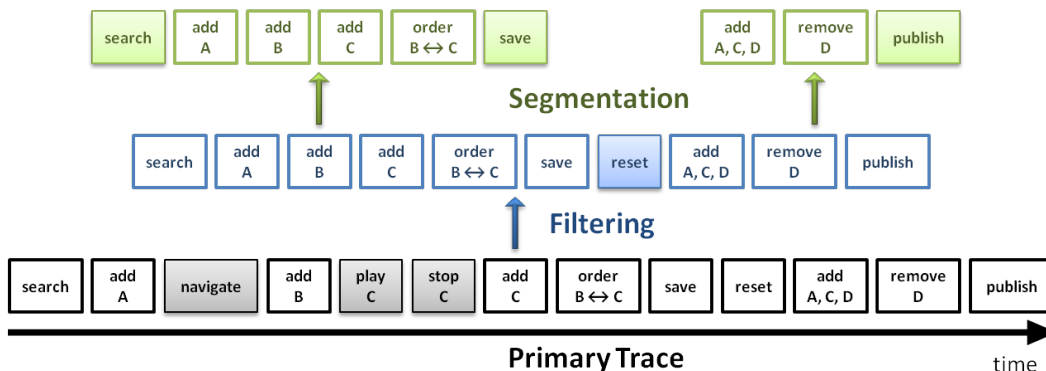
search | add A | add B | add C | order B ↔ C | save | add A, C, D | remove D | publish

Segmentation

search | add A | add B | add C | order B ↔ C | save | reset | add A, C, D | remove D | publish

Filtering

search | add A | navigate | add B | play C | stop C | add C | order B ↔ C | save | reset | add A, C, D | remove D | publish

Primary Trace

time